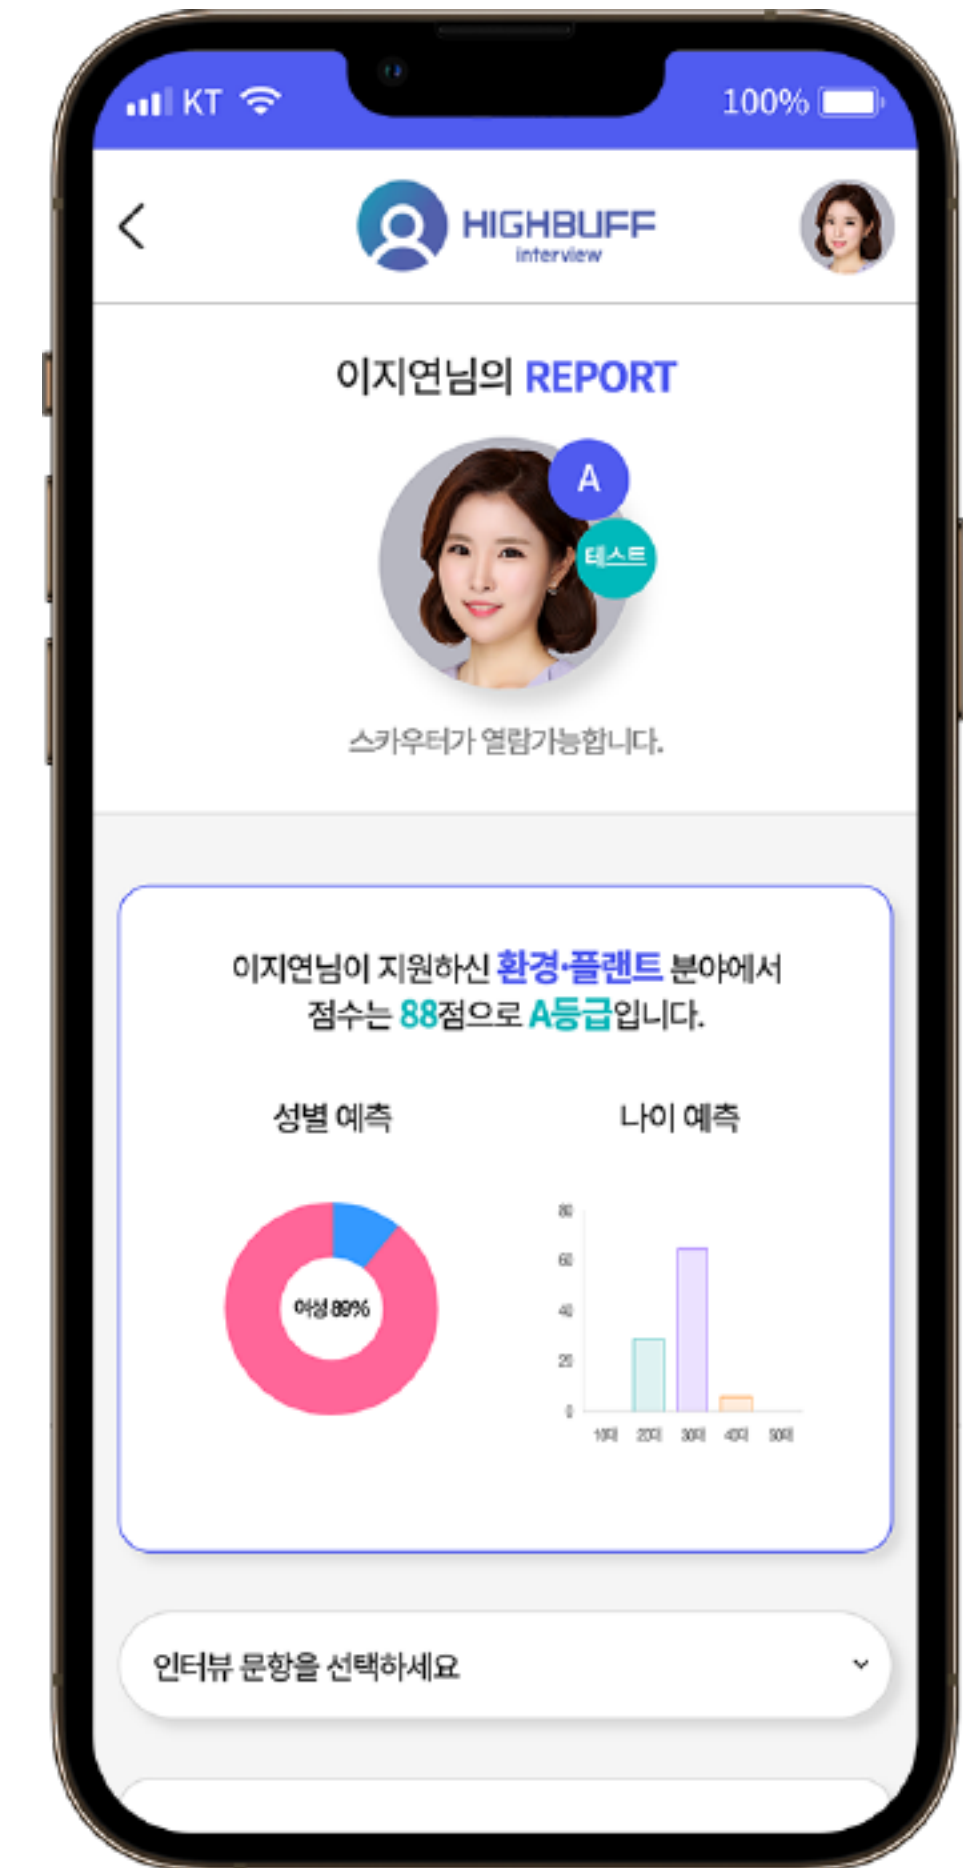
KT 100%

HIGHBUFF interview

이지연님의 REPORT

A
테스트

스카우터가 열람가능합니다.

이지연님이 지원하신 환경·플랜트 분야에서 점수는 88점으로 A등급입니다.

성별 예측

여성 89%

나이 예측

80
60
40
20
0
10대 20대 30대 40대 50대

인터뷰 문항을 선택하세요